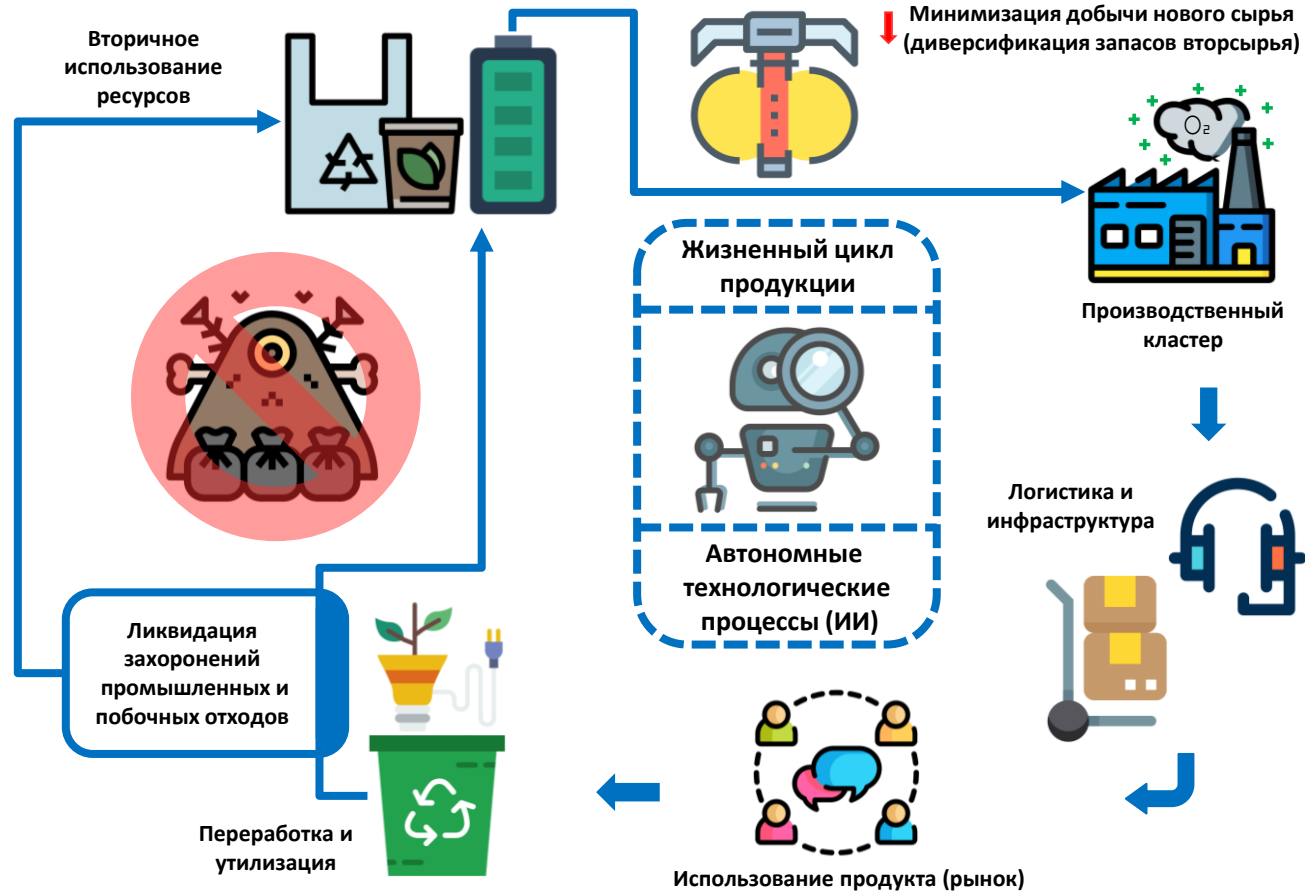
Вторичное использование ресурсов

Минимизация добычи нового сырья (диверсификация запасов вторсырья)

$O_2$

Производственный кластер

Жизненный цикл продукции

Автономные технологические процессы (ИИ)

Логистика и инфраструктура

Ликвидация захоронений промышленных и побочных отходов

Переработка и утилизация

Использование продукта (рынок)